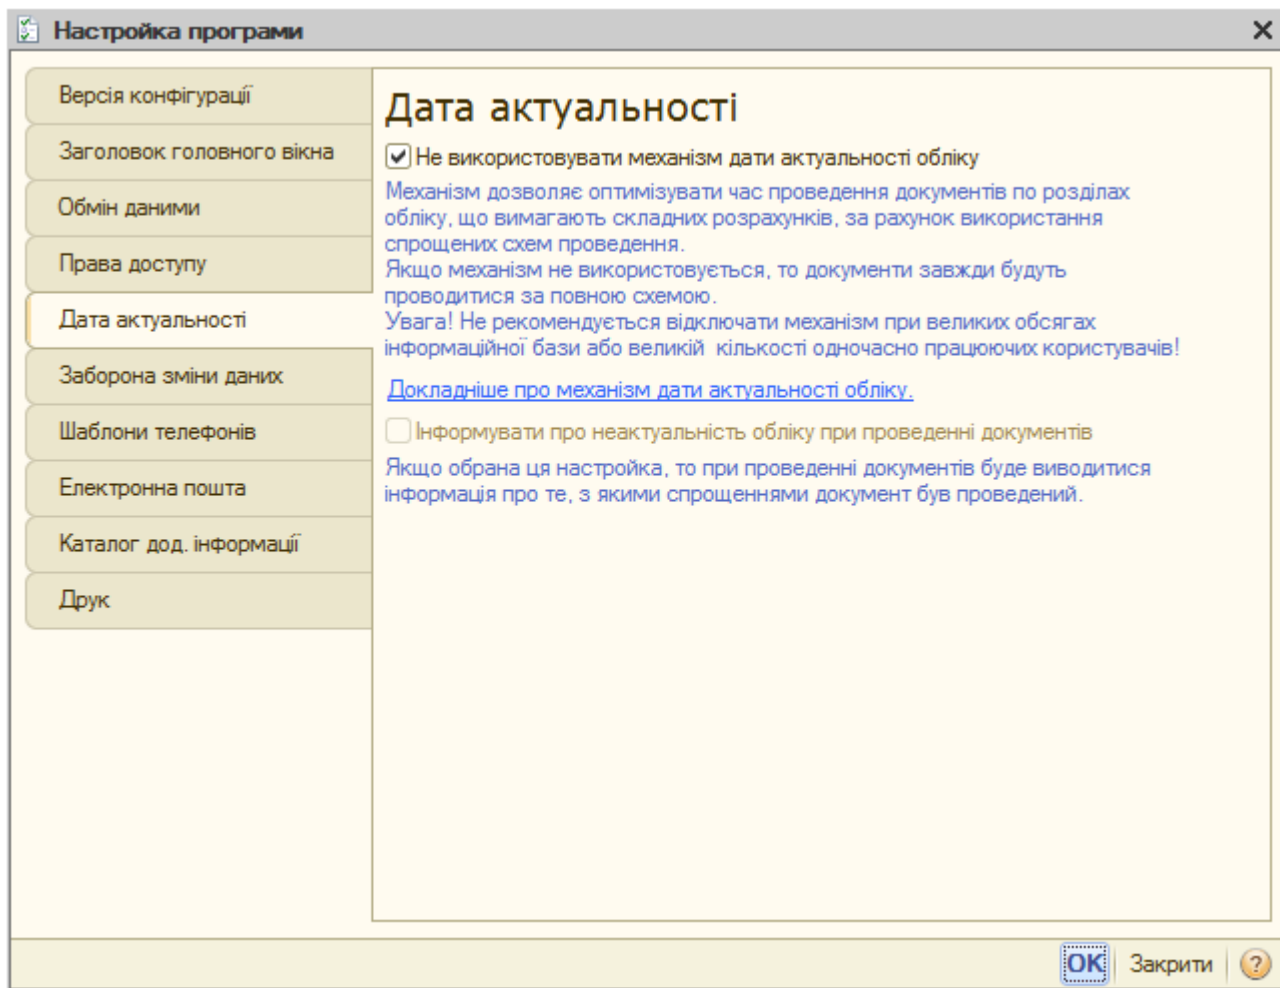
Настройка програми

Версія конфігурації
Заголовок головного вікна
Обмін даними
Права доступу
Дата актуальності
Заборона зміни даних
Шаблони телефонів
Електронна пошта
Каталог дод. інформації
Друк

Дата актуальності

Не використовувати механізм дати актуальності обліку

Механізм дозволяє оптимізувати час проведення документів по розділах обліку, що вимагають складних розрахунків, за рахунок використання спрощених схем проведення.
Якщо механізм не використовується, то документи завжди будуть проводитися за повною схемою.
Увага! Не рекомендується відключати механізм при великих обсягах інформаційної бази або великій кількості одночасно працюючих користувачів!

Докладніше про механізм дати актуальності обліку.

Інформувати про неактуальність обліку при проведенні документів

Якщо обрана ця настройка, то при проведенні документів буде виводитися інформація про те, з якими спрощеннями документ був проведений.

OK Закрити ?